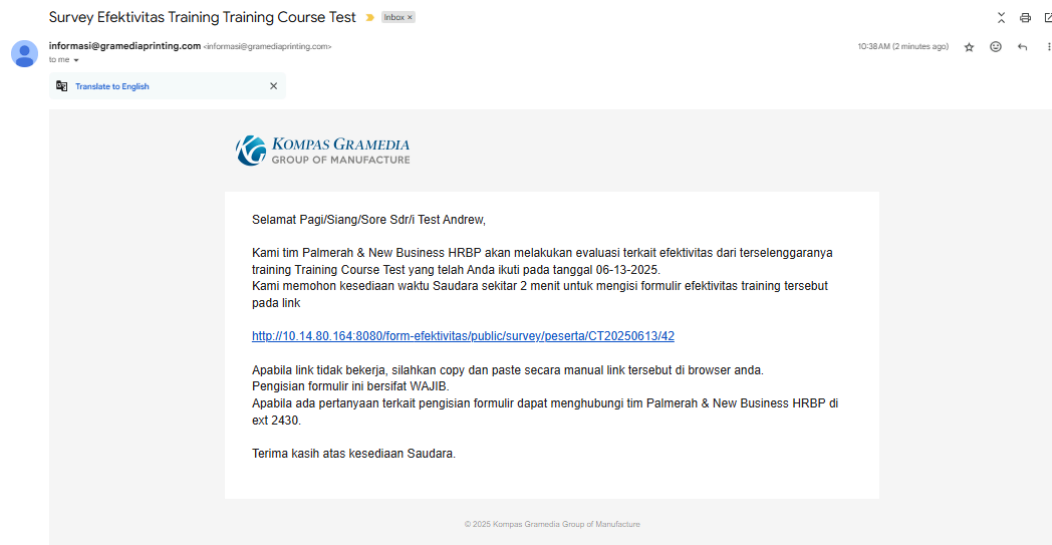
Survey Efektivitas Training Training Course Test Inbox ×

informasi@gramediaprinting.com <informasi@gramediaprinting.com>
to me

10:38 AM (2 minutes ago)

Translate to English ×

KOMPAS GRAMEDIA
GROUP OF MANUFACTURE

Selamat Pagi/Siang/Sore Sdr/i Test Andrew,

Kami tim Palmerah & New Business HRBP akan melakukan evaluasi terkait efektivitas dari terselenggaranya training Training Course Test yang telah Anda ikuti pada tanggal 06-13-2025.
Kami memohon kesediaan waktu Saudara sekitar 2 menit untuk mengisi formulir efektivitas training tersebut pada link

http://10.14.80.164:8080/form-efektivitas/public/survey/peserta/CT20250613/42

Apabila link tidak bekerja, silahkan copy dan paste secara manual link tersebut di browser anda.
Pengisian formulir ini bersifat WAJIB.
Apabila ada pertanyaan terkait pengisian formulir dapat menghubungi tim Palmerah & New Business HRBP di ext 2430.

Terima kasih atas kesediaan Saudara.

© 2025 Kompas Gramedia Group of Manufacture